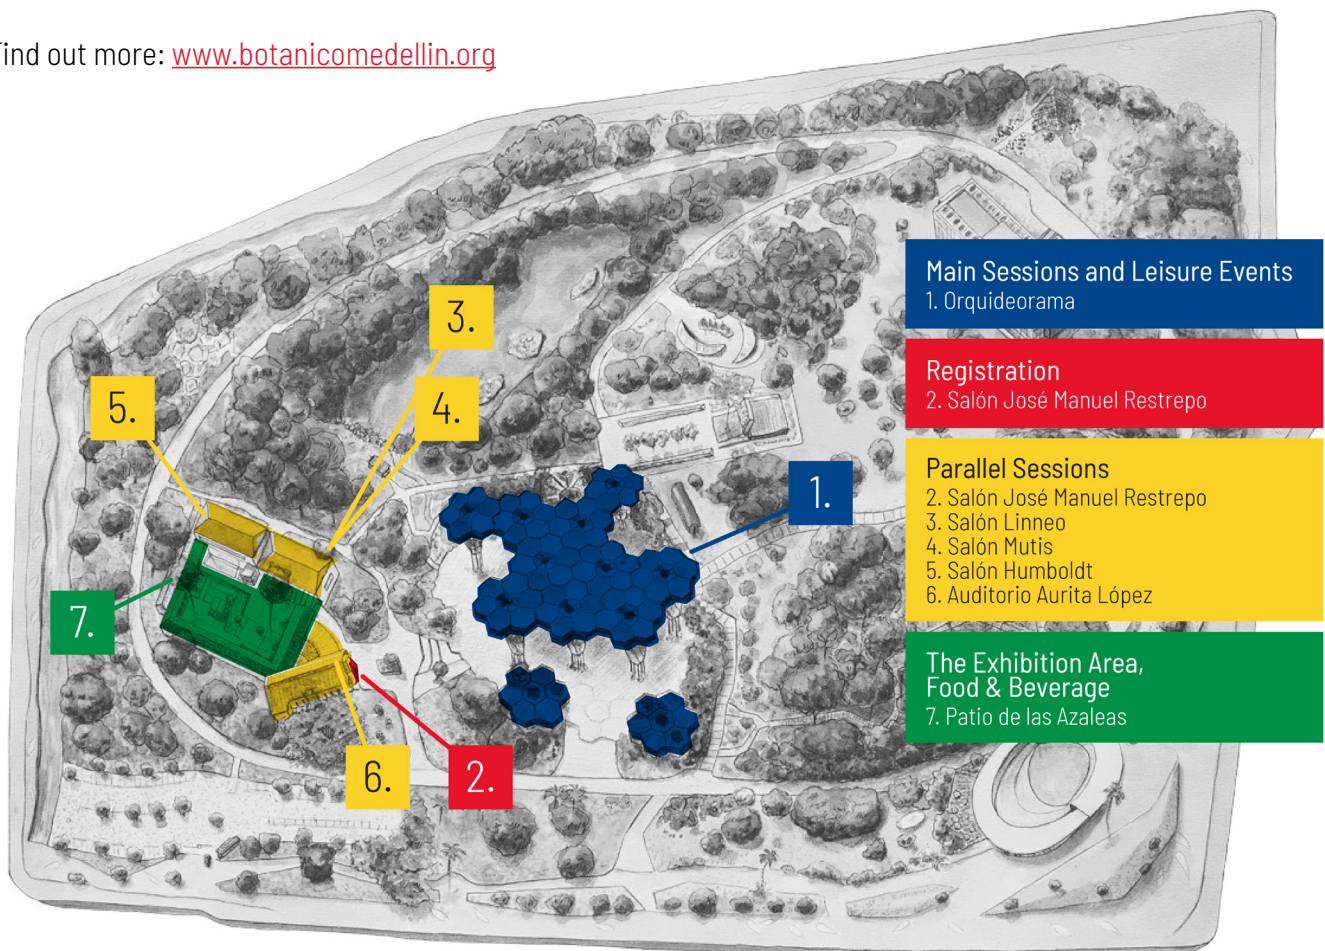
ind out more: www.botanicomedellin.org

3.

5.

4.

1.

7.

6.

2.

Main Sessions and Leisure Events
1. Orquideorama

Registration
2. Salón José Manuel Restrepo

Parallel Sessions
2. Salón José Manuel Restrepo
3. Salón Linneo
4. Salón Mutis
5. Salón Humboldt
6. Auditorio Aurita López

The Exhibition Area, Food & Beverage
7. Patio de las Azaleas